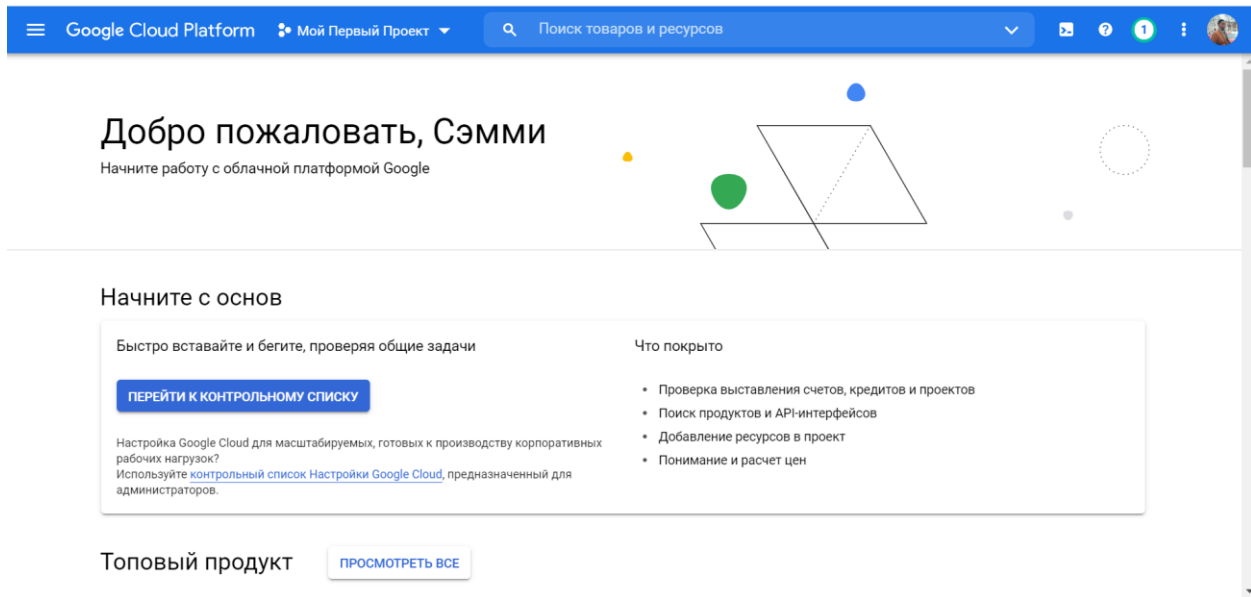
Google Cloud Platform Мой Первый Проект

Поиск товаров и ресурсов

1

Добро пожаловать, Сэмми

Начните работу с облачной платформой Google

Начните с основ

Быстро вставайте и бегите, проверяя общие задачи

ПЕРЕЙТИ К КОНТРОЛЬНОМУ СПИСКУ

Настройка Google Cloud для масштабируемых, готовых к производству корпоративных рабочих нагрузок?
Используйте контрольный список Настройки Google Cloud, предназначенный для администраторов.

Что покрыто

- Проверка выставления счетов, кредитов и проектов
- Поиск продуктов и API-интерфейсов
- Добавление ресурсов в проект
- Понимание и расчет цен

Топовый продукт

ПРОСМОТРЕТЬ ВСЕ